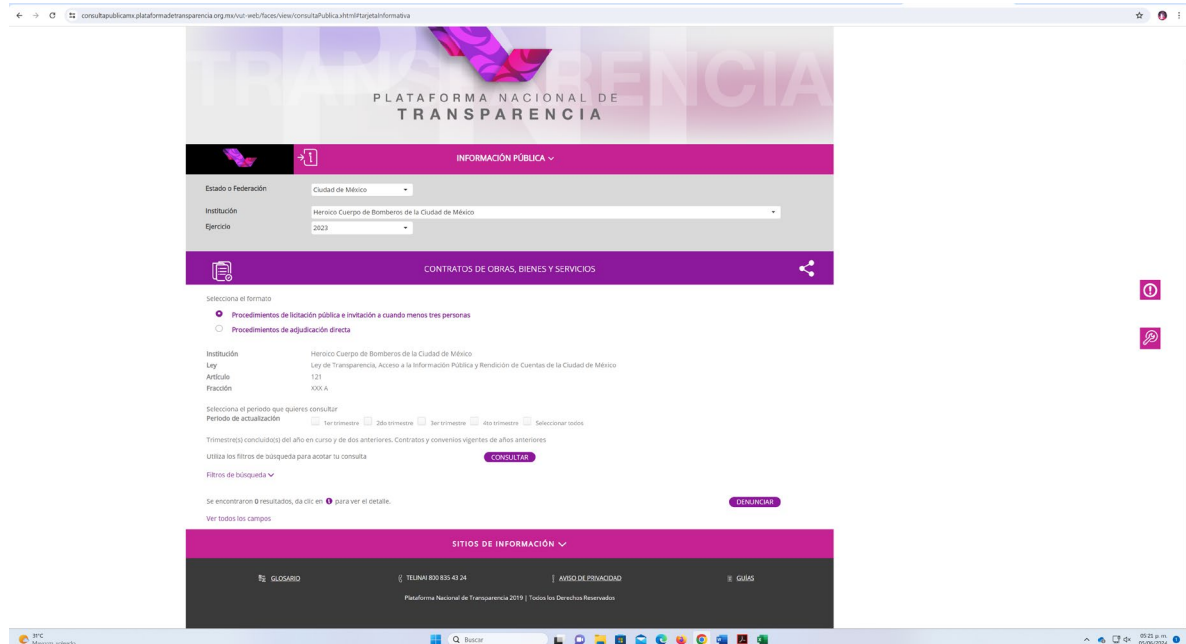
consultapublicamx.plataformadetransparencia.org.mx/vut-web/faces/view/consultaPublica.xhtml#tarjetaInformativa

TRANSPARENCIA

PLATAFORMA NACIONAL DE
TRANSPARENCIA

INFORMACIÓN PÚBLICA

Estado o Federación
Ciudad de México

Institución
Heroico Cuerpo de Bomberos de la Ciudad de México

Ejercicio
2023

CONTRATOS DE OBRAS, BIENES Y SERVICIOS

Selecciona el formato

Procedimientos de licitación pública e invitación a cuando menos tres personas

Procedimientos de adjudicación directa

Institución
Heroico Cuerpo de Bomberos de la Ciudad de México

Ley
Ley de Transparencia, Acceso a la Información Pública y Rendición de Cuentas de la Ciudad de México

Artículo
121

Fracción
XXX A

Selecciona el periodo que quieres consultar

Periodo de actualización
1er trimestre 2do trimestre 3er trimestre 4to trimestre Seleccionar todos

Trimestre(s) concluido(s) del año en curso y de dos anteriores. Contratos y convenios vigentes de años anteriores

Utiliza los filtros de búsqueda para acotar tu consulta
CONSULTAR

Filtros de búsqueda

Se encontraron 0 resultados, da clic en para ver el detalle.
DENUNCIAR

Ver todos los campos

SITIOS DE INFORMACIÓN

GLOSARIO
TELINAI 800 835 43 24
AVISO DE PRIVACIDAD
GUÍAS

Plataforma Nacional de Transparencia 2019 | Todos los Derechos Reservados

31°C
Buscar
05:21 p. m.